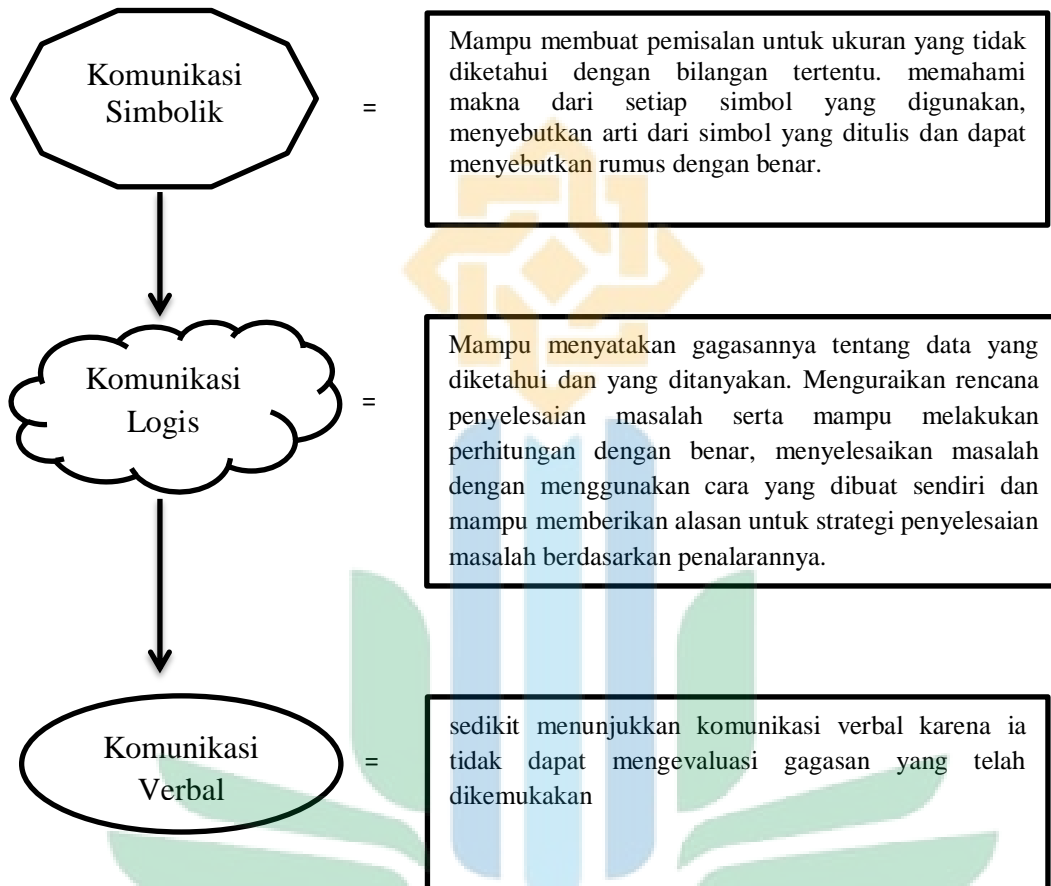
Komunikasi Simbolik

=

Mampu membuat pemisalan untuk ukuran yang tidak diketahui dengan bilangan tertentu. memahami makna dari setiap simbol yang digunakan, menyebutkan arti dari simbol yang ditulis dan dapat menyebutkan rumus dengan benar.

Komunikasi Logis

=

Mampu menyatakan gagasannya tentang data yang diketahui dan yang ditanyakan. Menguraikan rencana penyelesaian masalah serta mampu melakukan perhitungan dengan benar, menyelesaikan masalah dengan menggunakan cara yang dibuat sendiri dan mampu memberikan alasan untuk strategi penyelesaian masalah berdasarkan penalarannya.

Komunikasi Verbal

=

sedikit menunjukkan komunikasi verbal karena ia tidak dapat mengevaluasi gagasan yang telah dikemukakan